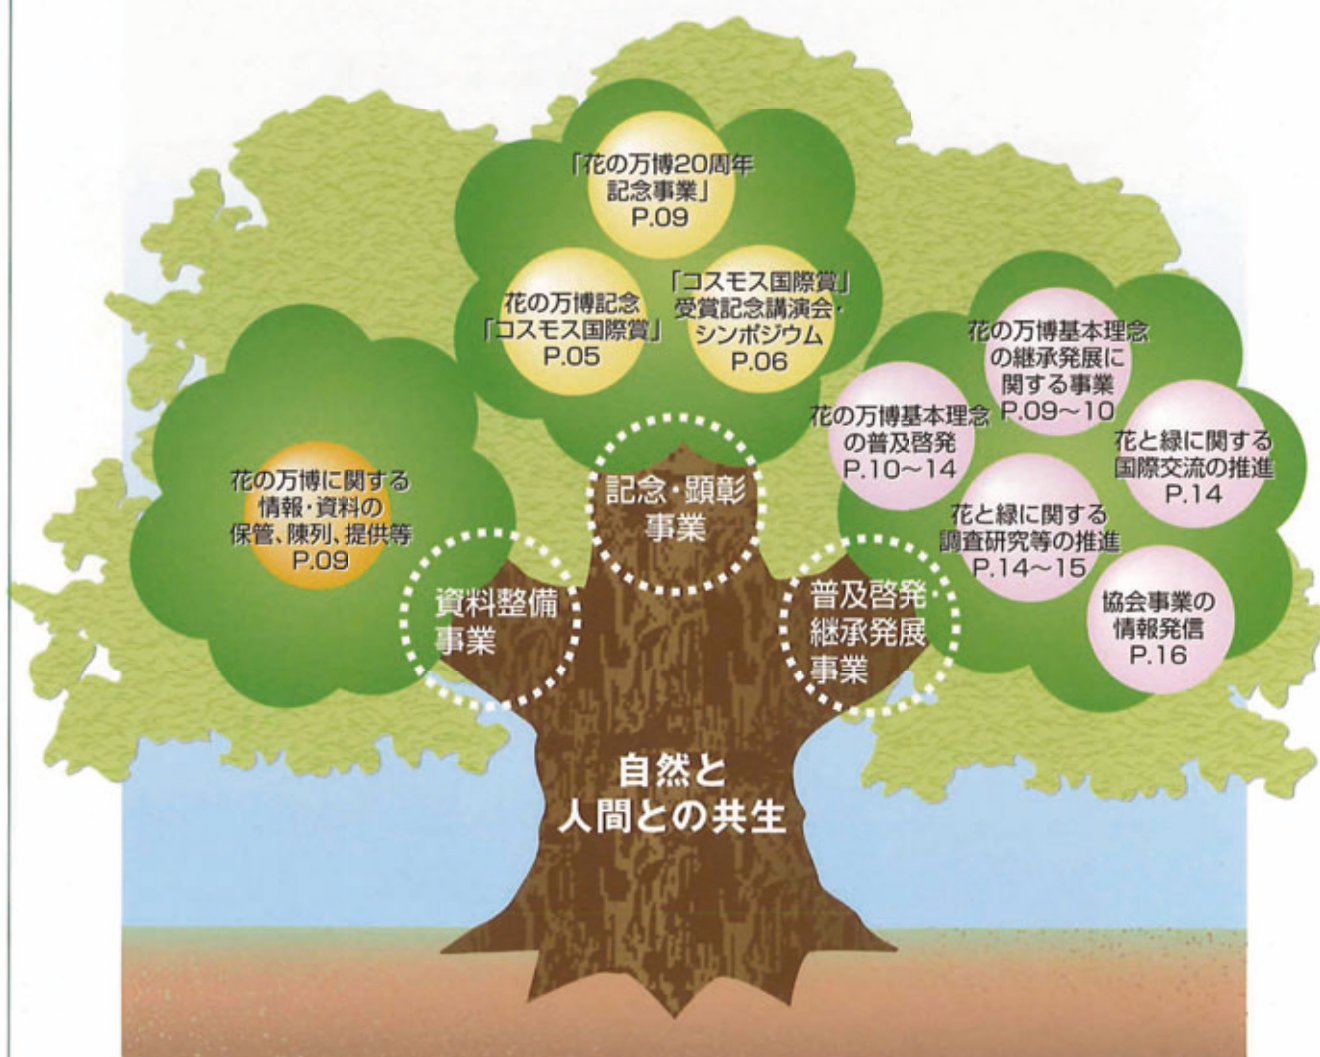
「花の万博20周年記念事業」
P.09

花の万博記念「コスモス国際賞」
P.05

「コスモス国際賞」受賞記念講演会・シンポジウム
P.06

花の万博基本理念の継承発展に関する事業
P.09～10

花の万博基本理念の普及啓発
P.10～14

花と緑に関する国際交流の推進
P.14

花と緑に関する調査研究等の推進
P.14～15

協会事業の情報発信
P.16

花の万博に関する情報・資料の保管、陳列、提供等
P.09

記念・顕彰事業

資料整備事業

普及啓発継承発展事業

自然と人間との共生